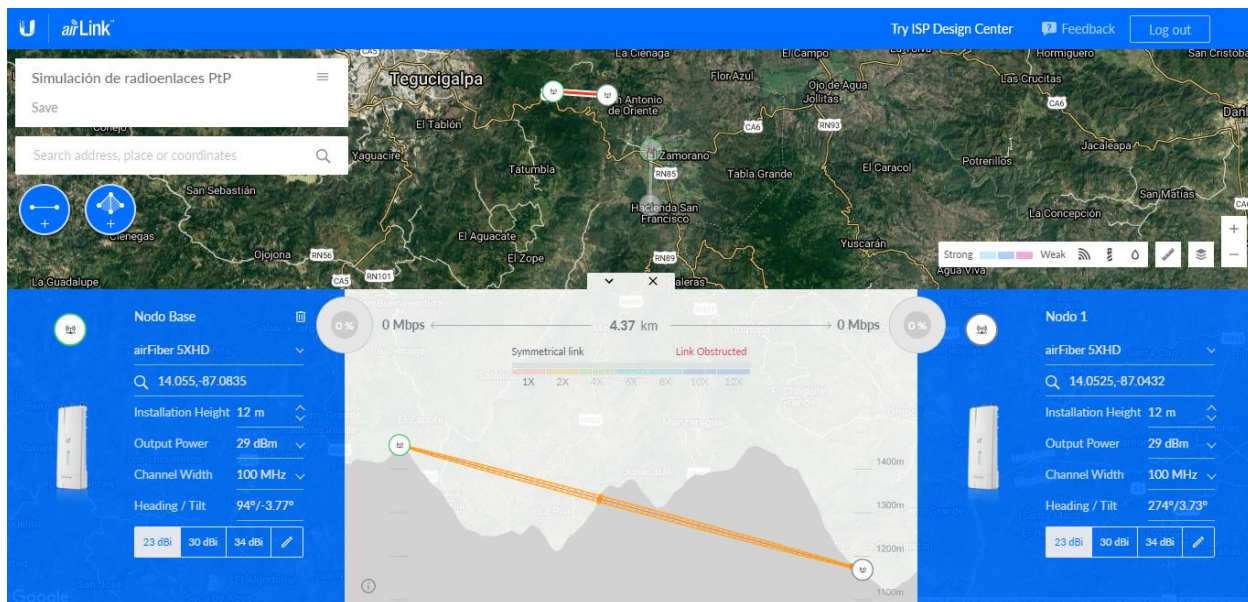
U airLink

Try ISP Design Center Feedback Log out

Simulación de radioenlaces PtP

Save

Search address, place or coordinates

Tegucigalpa
La Ciénaga
El Campo
Flor Azul
Ojo de Agua
Jollitas
San Antonio de Oriente
El Tablón
Yaguacire
Tatumbla
Zamorano
Tabla Grande
El Caracol
San Sebastián
Hacienda San Francisco
El Aguacate
El Zope
Ojojona
La Guadalupe
Yuscarán
Hormiguero
Las Crucitas
San Cristóbal
Jacaleapa
Potrerillos
San Matías
La Concepción
Agua Viva
Cienegas
CA5
CA6
RN93
RN85
RN56
RN101
RN89

Strong Weak

Nodo Base
airFiber 5XHD
14.055,-87.0835
Installation Height 12 m
Output Power 29 dBm
Channel Width 100 MHz
Heading / Tilt 94°/-3.77°
23 dBi 30 dBi 34 dBi

0 % 0 Mbps 4.37 km 0 Mbps 0 %

Symmetrical link Link Obstructed
1X 2X 4X 6X 8X 10X 12X

1400m
1300m
1200m
1100m

Nodo 1
airFiber 5XHD
14.0525,-87.0432
Installation Height 12 m
Output Power 29 dBm
Channel Width 100 MHz
Heading / Tilt 274°/3.73°
23 dBi 30 dBi 34 dBi

Google